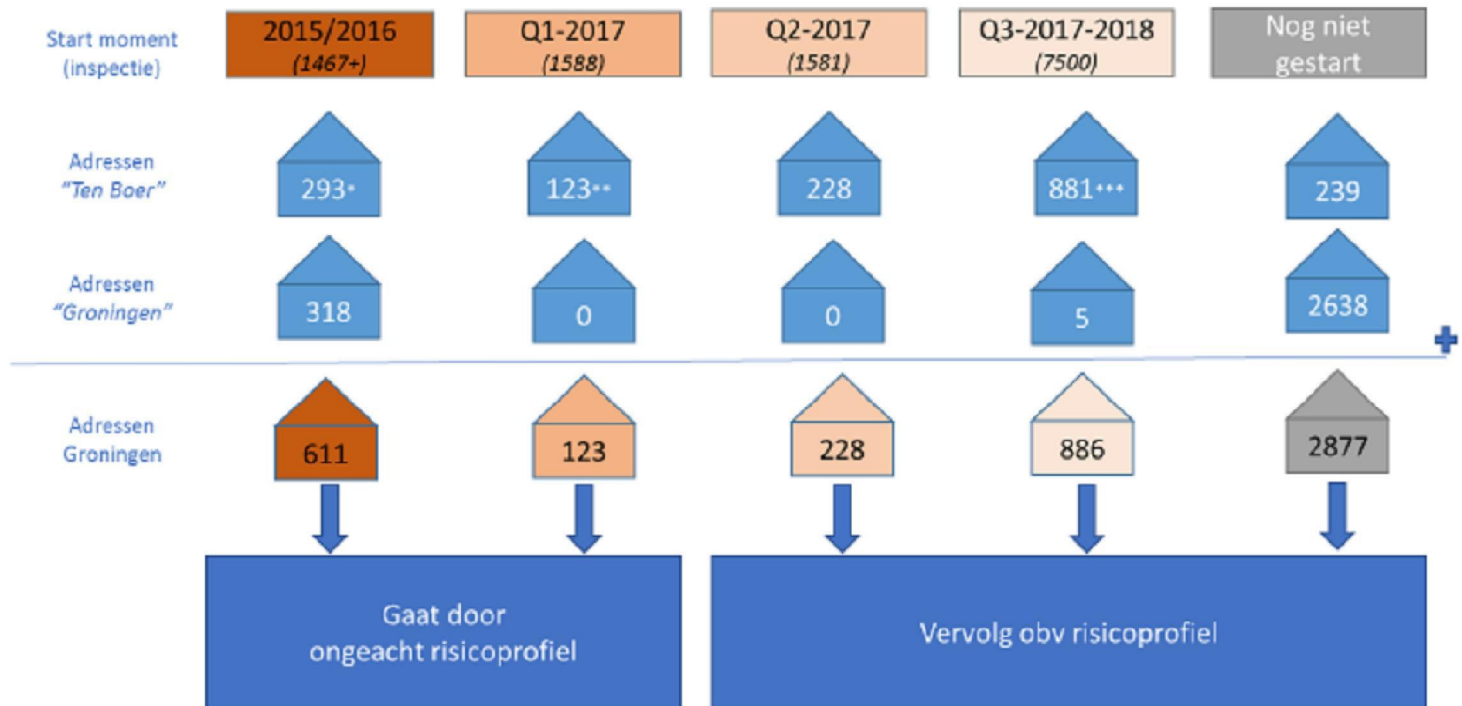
Start moment (inspectie)

2015/2016 (1467+)

Q1-2017 (1588)

Q2-2017 (1581)

Q3-2017-2018 (7500)

Nog niet gestart

Adressen "Ten Boer"

293*

123**

228

881***

239

Adressen "Groningen"

318

0

0

5

2638

+

Adressen Groningen

611

123

228

886

2877

Gaat door ongeacht risicoprofiel

Vervolg obv risicoprofiel